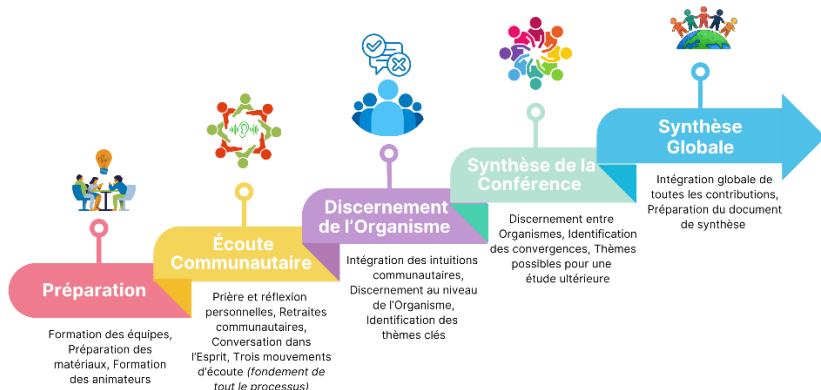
Préparation

Formation des équipes, Préparation des matériaux, Formation des animateurs

Écoute Communautaire

Prière et réflexion personnelles, Retraites communautaires, Conversation dans l'Esprit, Trois mouvements d'écoute *(fondement de tout le processus)*

Discernement de l'Organisme

Intégration des intuitions communautaires, Discernement au niveau de l'Organisme, Identification des thèmes clés

Synthèse de la Conférence

Discernement entre Organismes, Identification des convergences, Thèmes possibles pour une étude ultérieure

Synthèse Globale

Intégration globale de toutes les contributions, Préparation du document de synthèse